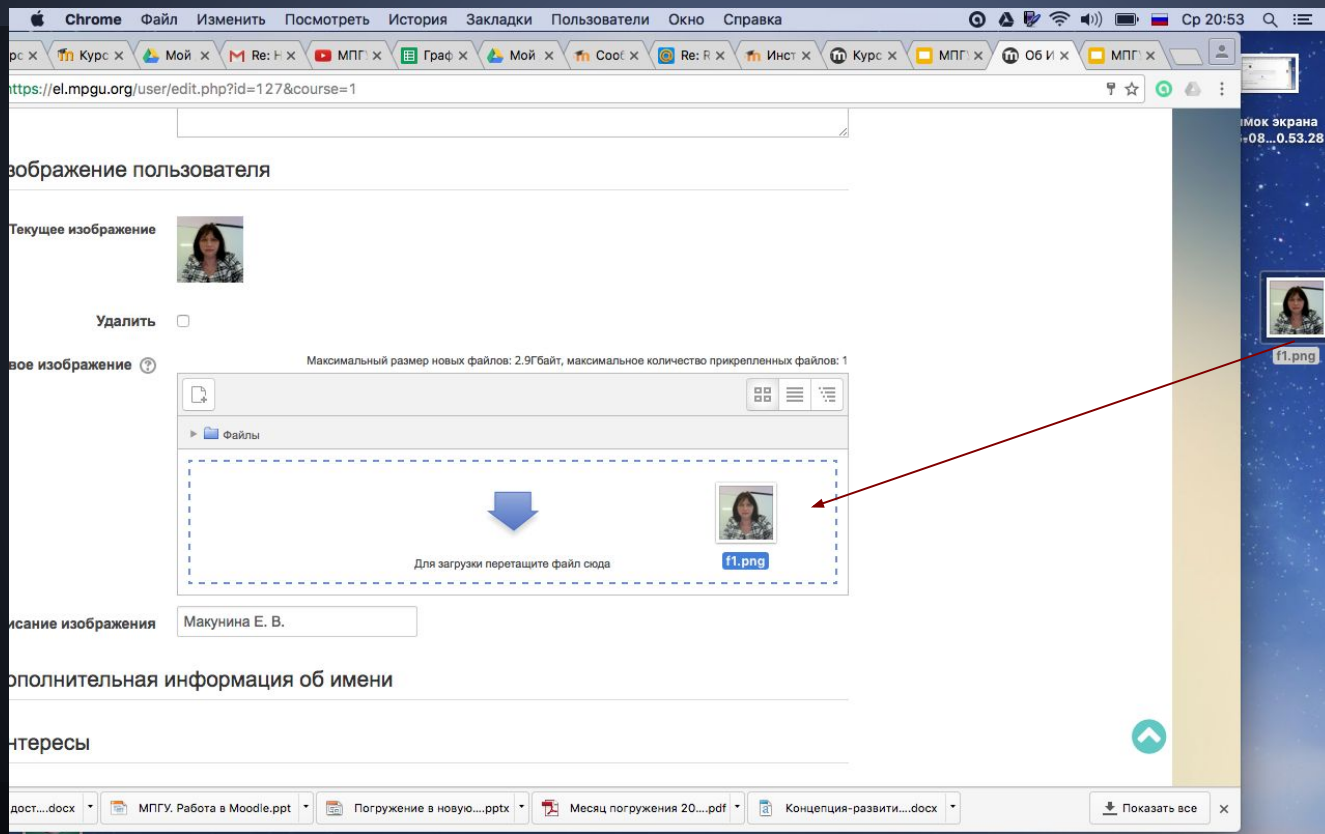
Chrome Файл Изменить Посмотреть История Закладки Пользователи Окно Справка Ср 20:53

рс × Курс × Мой × Re: Н × МПГ × Граф × Мой × Сооб × Re: R × Инст × Курс × МПГ × Об И × МПГ ×

https://el.mpgu.org/user/edit.php?id=127&course=1

мок экрана
-08...0.53.28

зображение пользователя

Текущее изображение

Удалить

вое изображение

Максимальный размер новых файлов: 2.9Гбайт, максимальное количество прикрепленных файлов: 1

Файлы

Для загрузки перетащите файл сюда

f1.png

f1.png

исание изображения Макунина Е. В.

ополнительная информация об имени

нтересы

дост....docx МПГУ. Работа в Moodle.ppt Погружение в новую....pptx Месяц погружения 20....pdf Концепция-развити....docx Показать все ×